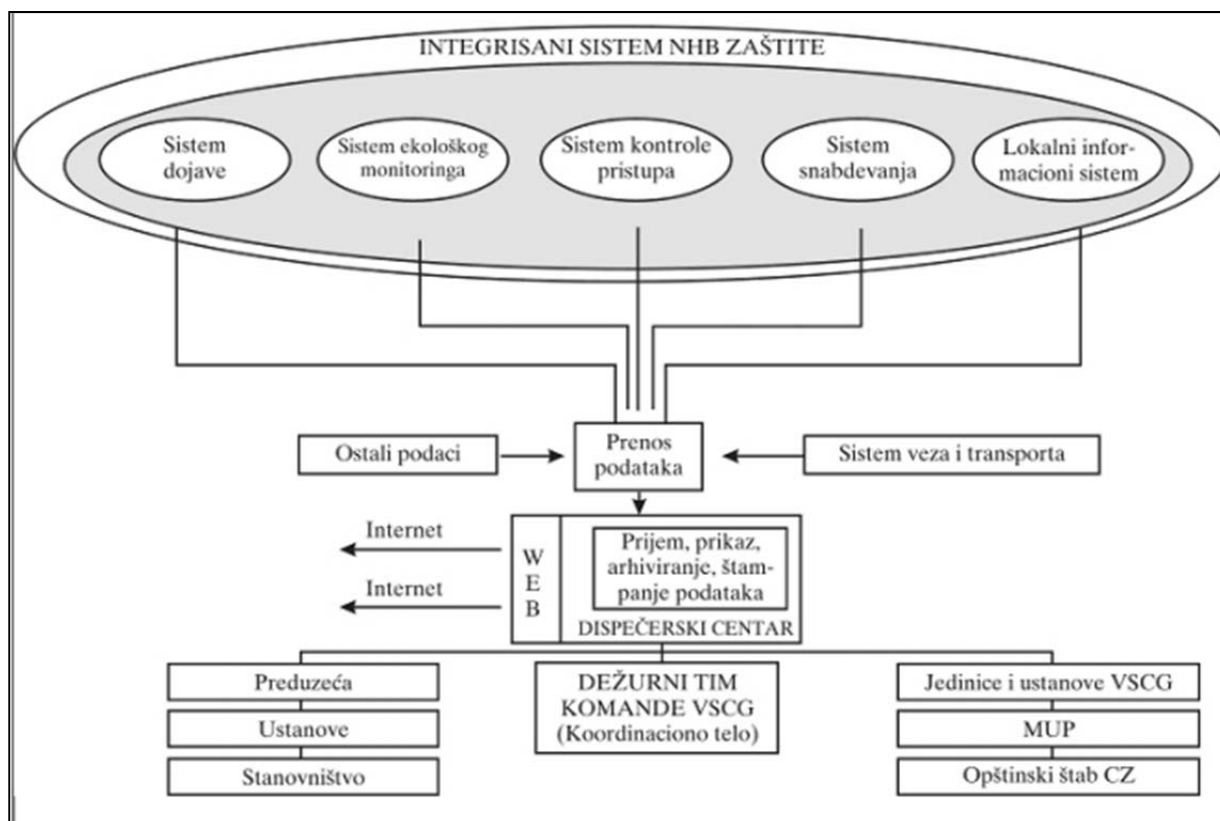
INTEGRISANI SISTEM NHB ZAŠTITE

Sistem dojave

Sistem ekološkog monitoringa

Sistem kontrole pristupa

Sistem snabdevanja

Lokalni informacioni sistem

Ostali podaci

Prenos podataka

Sistem veza i transporta

Internet

Internet

W E B

Prijem, prikaz, arhiviranje, štampanje podataka

DISPEČERSKI CENTAR

Preduzeća

Ustanove

Stanovništvo

DEŽURNI TIM KOMANDE VSCG (Koordinaciono telo)

Jedinice i ustanove VSCG

MUP

Opštinski štab CZ